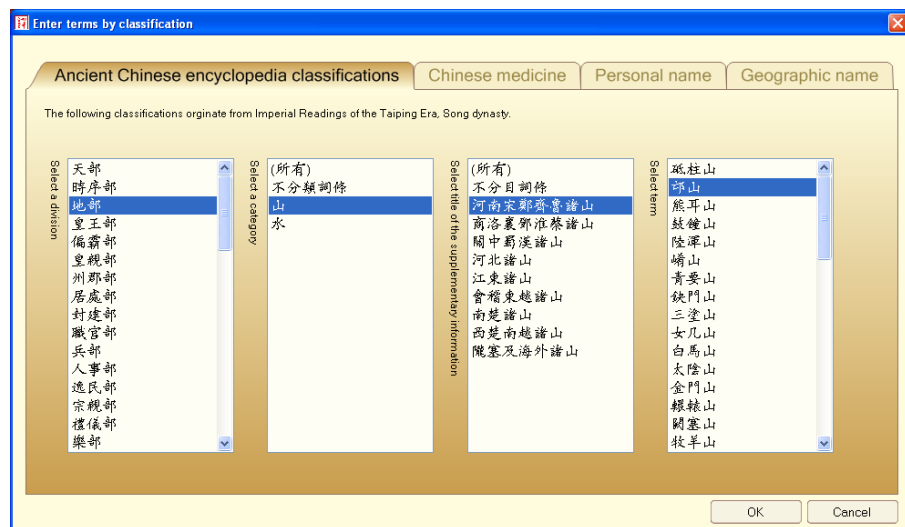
Enter terms by classification

Ancient Chinese encyclopedia classifications
Chinese medicine
Personal name
Geographic name

The following classifications orginate from Imperial Readings of the Taiping Era, Song dynasty.

Select a division
天部
時序部
地部
皇王部
偏霸部
皇親部
州郡部
居處部
封建部
職官部
兵部
人事部
逸民部
宗親部
禮儀部
樂部

Select a category
(所有)
不分類詞條
山
水

Select title of the supplementary information
(所有)
不分目詞條
河南宋鄭齊魯諸山
商洛襄鄧淮蔡諸山
關中蜀漢諸山
河北諸山
江東諸山
會稽東越諸山
南楚諸山
西楚南越諸山
隴塞及海外諸山

Select term
砥柱山
邙山
熊耳山
鼓鐘山
陸渾山
�touch山
青要山
鈇門山
三塗山
女几山
白馬山
太陰山
金門山
轘轅山
闕塞山
牧羊山

OK
Cancel